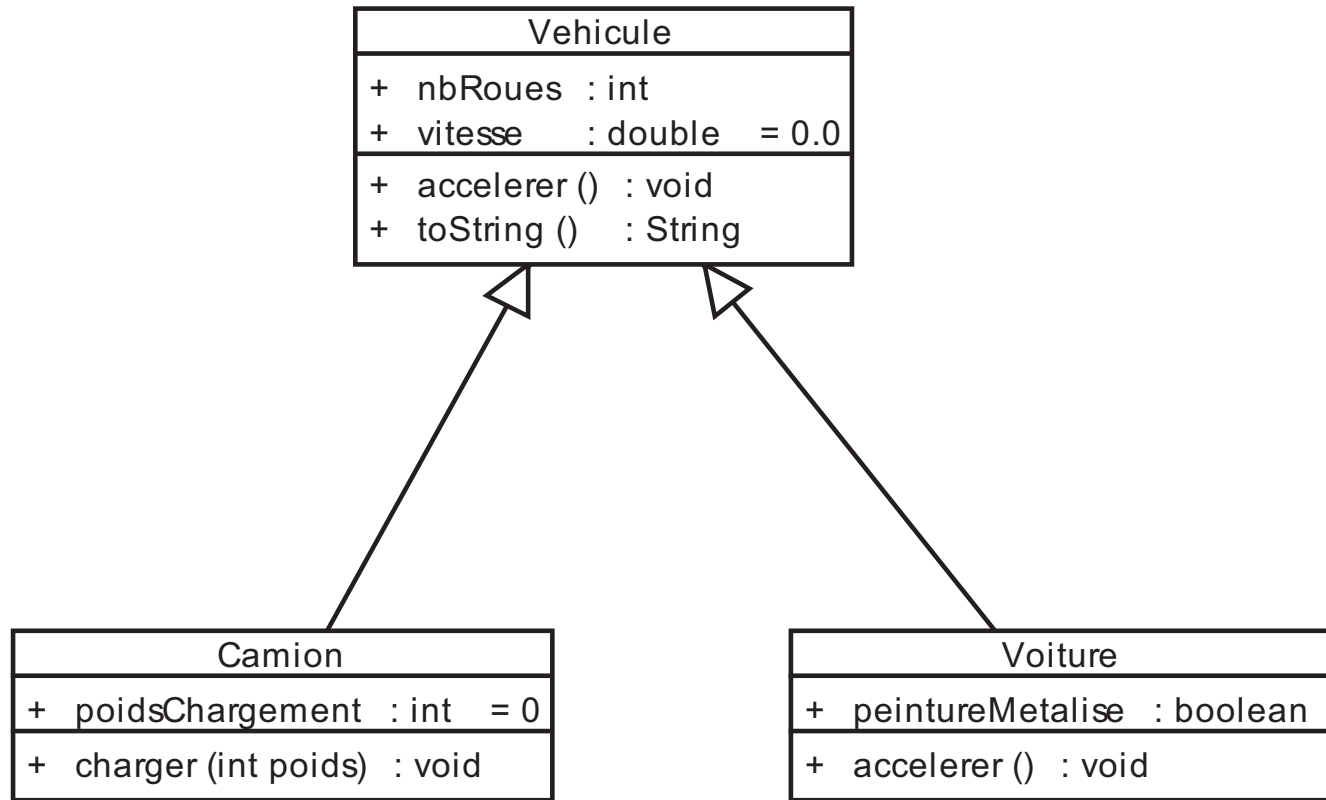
Vehicule

+ nbRoues : int
+ vitesse : double = 0.0

+ accelerer () : void
+ toString () : String

Camion

+ poidsChargement : int = 0

+ charger (int poids) : void

Voiture

+ peintureMetalise : boolean

+ accelerer () : void